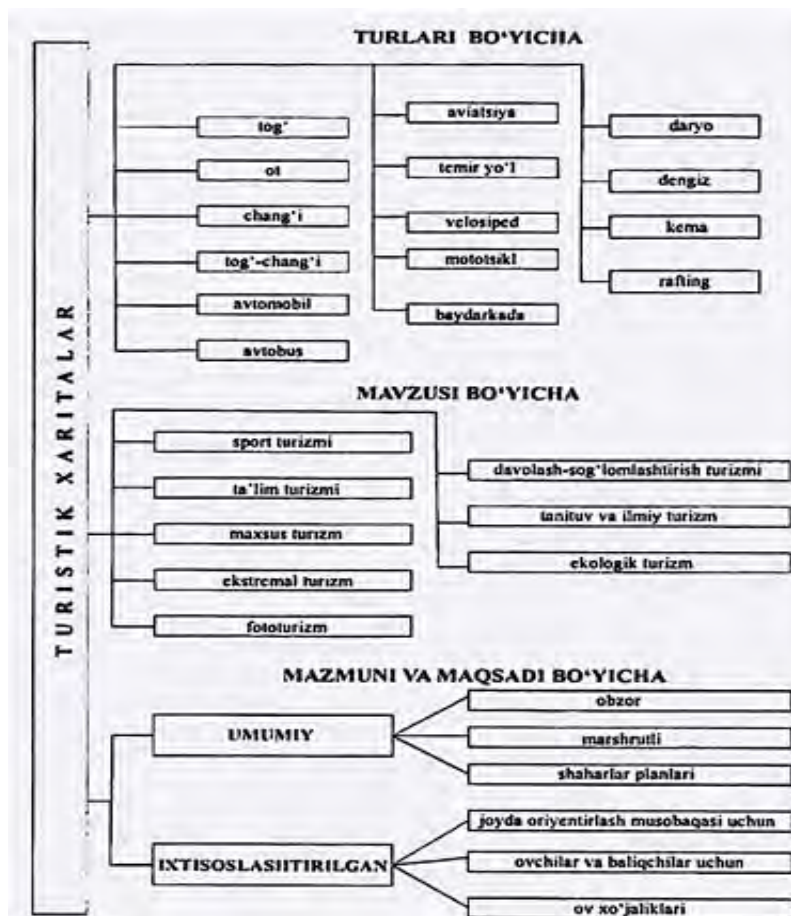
TURISTIK XARITALAR

TURLARI BO'YICHA

tog'
ot
chang'i
tog'-chang'i
avtomobil
avtobus
aviatsiya
temir yo'l
velosiped
mototsikl
baydarkada
daryo
dengiz
kema
rafting

MAVZUSI BO'YICHA

sport turizmi
ta'lim turizmi
maxsus turizm
ekstremal turizm
fototurizm
davolash-sog'lomlashtirish turizmi
tanituv va ilmiy turizm
ekologik turizm

MAZMUNI VA MAQSADI BO'YICHA

UMUMIY
obzor
marshrutli
shaharlar planlari

IXTISOSLASHTIRILGAN
joyda oriyentirlash musobaqasi uchun
ovchilar va baliqchilar uchun
ov xo'jaliklari